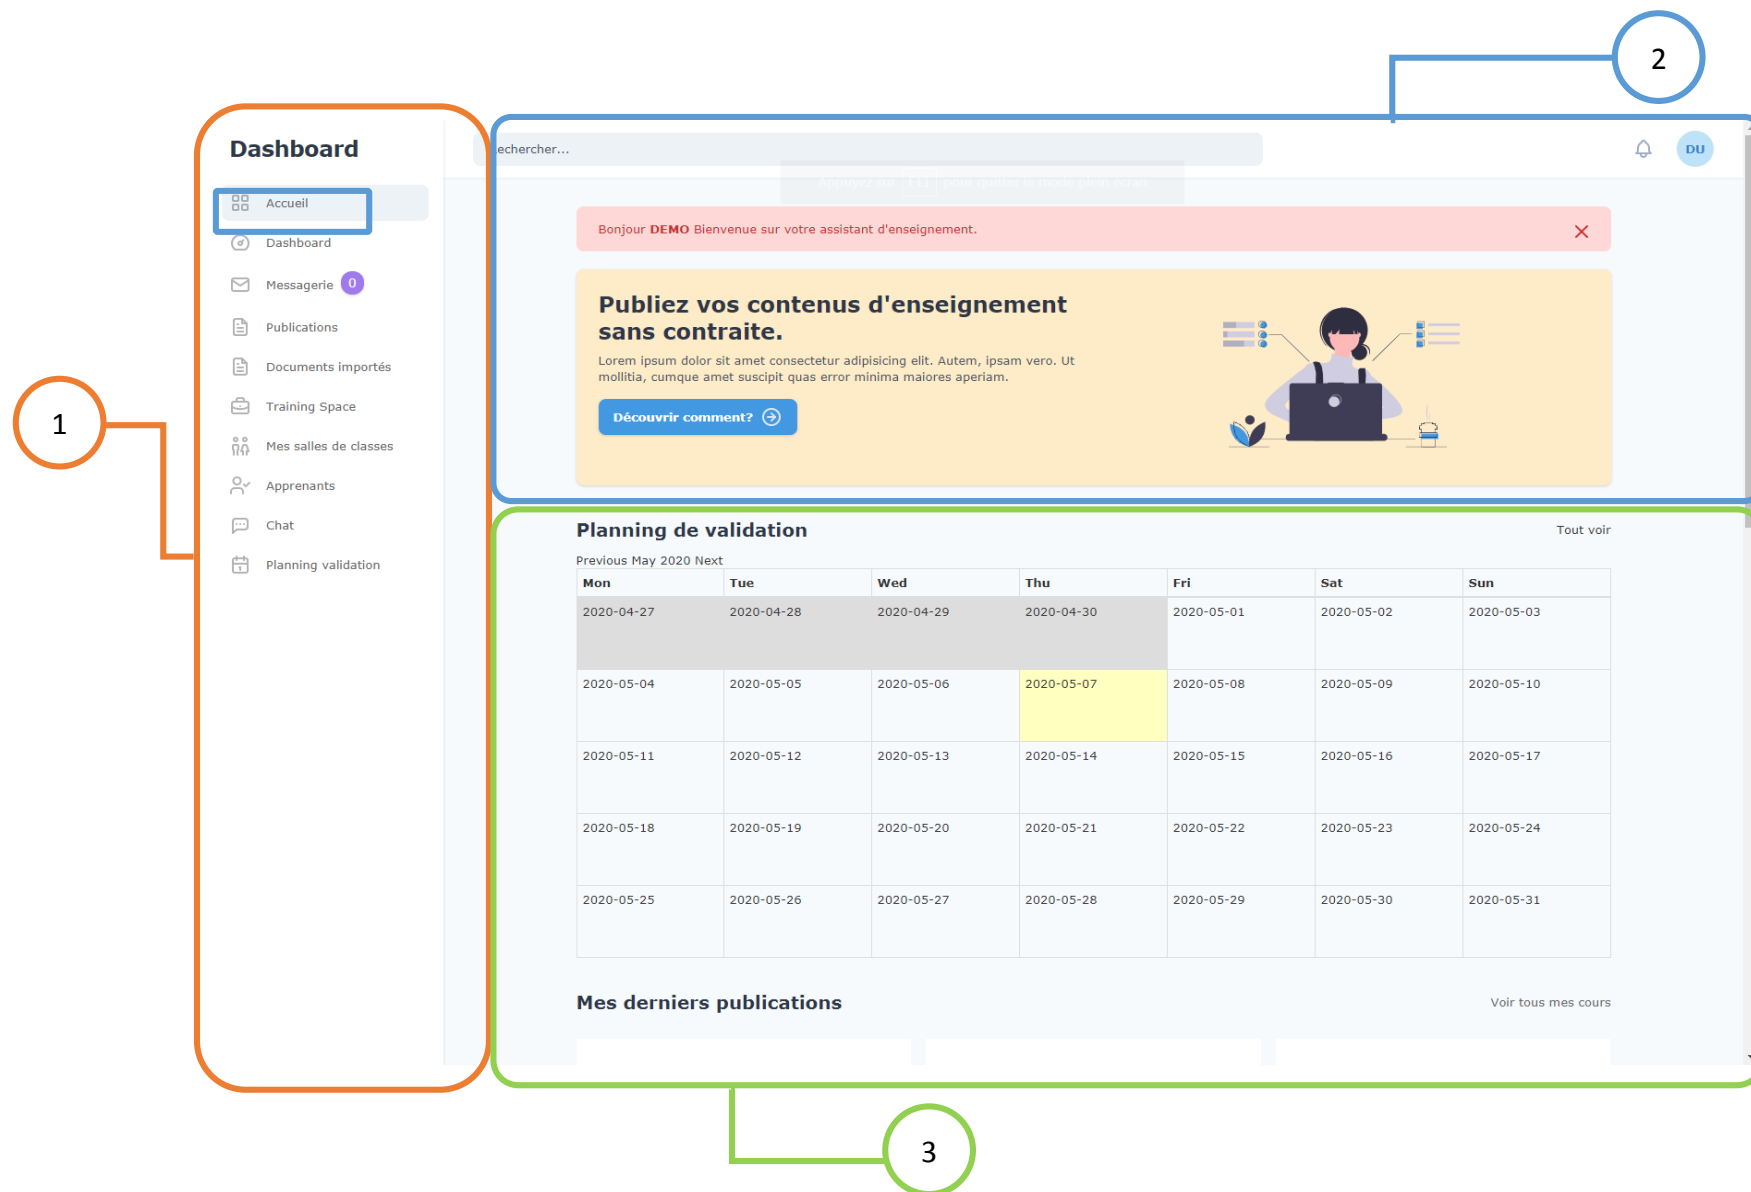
2

1

Dashboard

Accueil

Dashboard

Messagerie 0

Publications

Documents importés

Training Space

Mes salles de classes

Apprenants

Chat

Planning validation

echercher...

Appuyez sur [F11] pour quitter le mode plein écran

DU

Bonjour **DEMO** Bienvenue sur votre assistant d'enseignement.

Publiez vos contenus d'enseignement sans contraite.

Lorem ipsum dolor sit amet consectetur adipisicing elit. Autem, ipsam vero. Ut mollitia, cumque amet suscipit quas error minima maiores aperiam.

Découvrir comment?

Planning de validation

Tout voir

Previous May 2020 Next

| Mon | Tue | Wed | Thu | Fri | Sat | Sun |
|---|---|---|---|---|---|---|
| 2020-04-27 | 2020-04-28 | 2020-04-29 | 2020-04-30 | 2020-05-01 | 2020-05-02 | 2020-05-03 |
| 2020-05-04 | 2020-05-05 | 2020-05-06 | 2020-05-07 | 2020-05-08 | 2020-05-09 | 2020-05-10 |
| 2020-05-11 | 2020-05-12 | 2020-05-13 | 2020-05-14 | 2020-05-15 | 2020-05-16 | 2020-05-17 |
| 2020-05-18 | 2020-05-19 | 2020-05-20 | 2020-05-21 | 2020-05-22 | 2020-05-23 | 2020-05-24 |
| 2020-05-25 | 2020-05-26 | 2020-05-27 | 2020-05-28 | 2020-05-29 | 2020-05-30 | 2020-05-31 |

Mes derniers publications

Voir tous mes cours

3